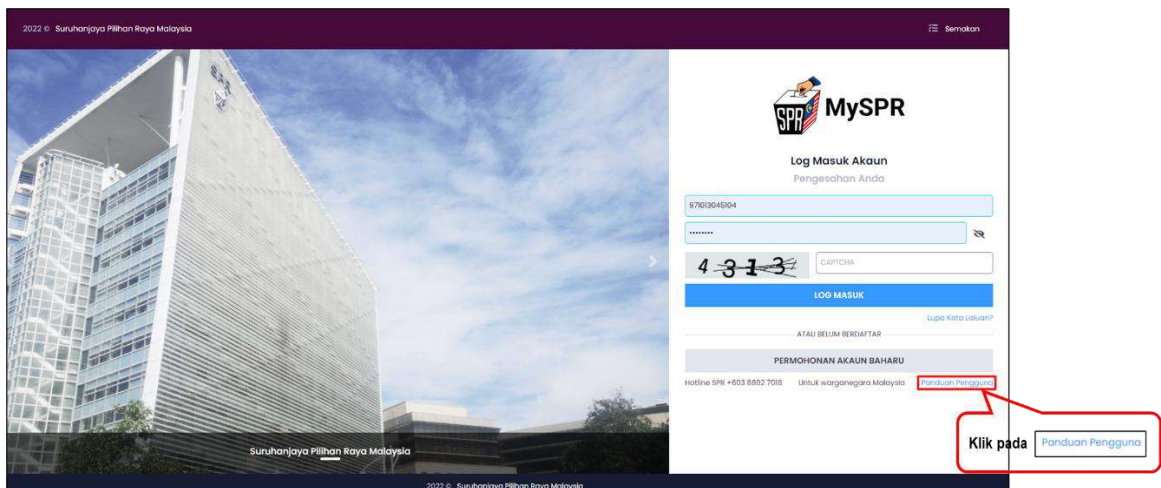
2022 © Suruhanjaya Pilihan Raya Malaysia

Semakan

MySPR

Log Masuk Akaun

Pengesahan Anda

971013045104

••••••••

4 3 1 3

CAPTCHA

LOG MASUK

Lupa Kata Laluan?

ATAU BELUM BERDAFTAR

PERMOHONAN AKAUN BAHARU

Hotline SPR +603 8892 7018 Untuk warganegara Malaysia Panduan Pengguna

Suruhanjaya Pilihan Raya Malaysia

Klik pada Panduan Pengguna

2022 © Suruhanjaya Pilihan Raya Malaysia